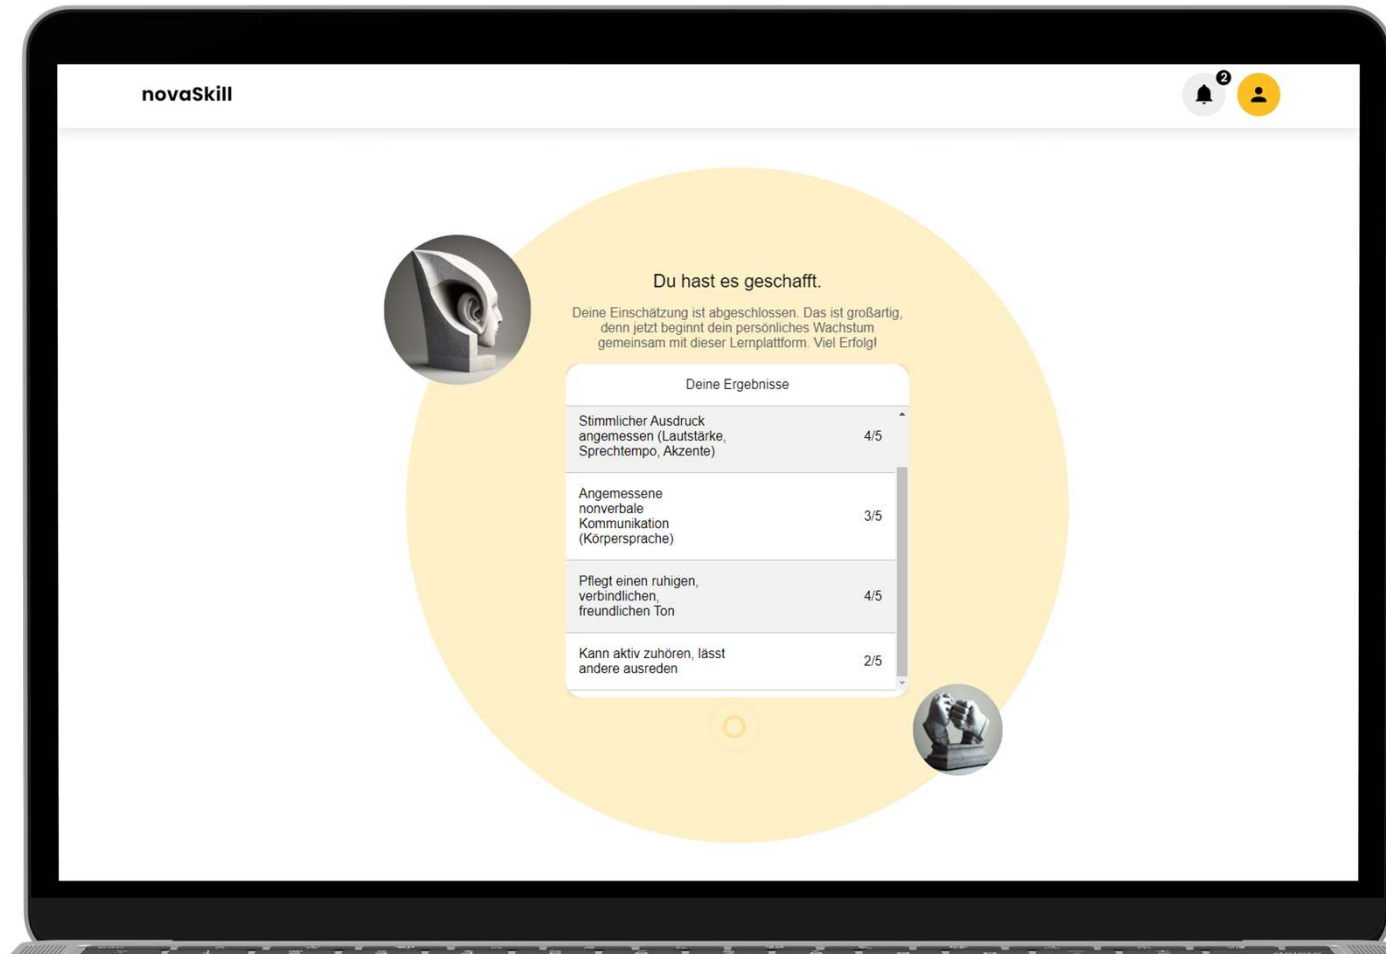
novaSkill

2

Du hast es geschafft.

Deine Einschätzung ist abgeschlossen. Das ist großartig, denn jetzt beginnt dein persönliches Wachstum gemeinsam mit dieser Lernplattform. Viel Erfolg!

| Deine Ergebnisse | |
|---|---|
| Stimmlicher Ausdruck angemessen (Lautstärke, Sprechtempo, Akzente) | 4/5 |
| Angemessene nonverbale Kommunikation (Körpersprache) | 3/5 |
| Pflegt einen ruhigen, verbindlichen, freundlichen Ton | 4/5 |
| Kann aktiv zuhören, lässt andere ausreden | 2/5 |